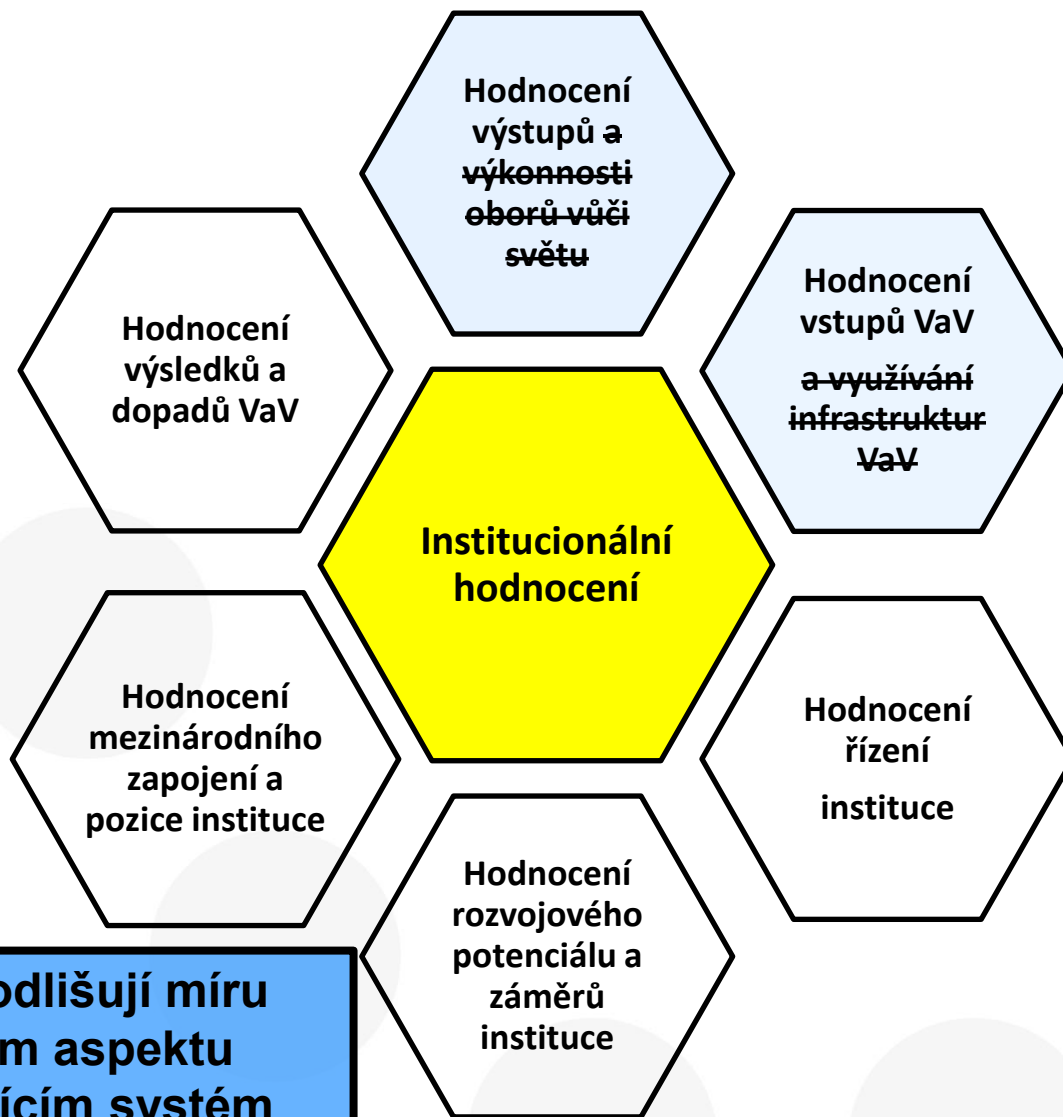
Hodnocení výstupů a výkonnosti oborů vůči světu

Hodnocení výsledků a dopadů VaV

Hodnocení vstupů VaV

a využívání infrastruktur VaV

Institucionální hodnocení

Hodnocení mezinárodního zapojení a pozice instituce

Hodnocení řízení

instituce

Hodnocení rozvojového potenciálu a záměrů instituce

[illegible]odlišují míru
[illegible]m aspektu
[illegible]ícím systém